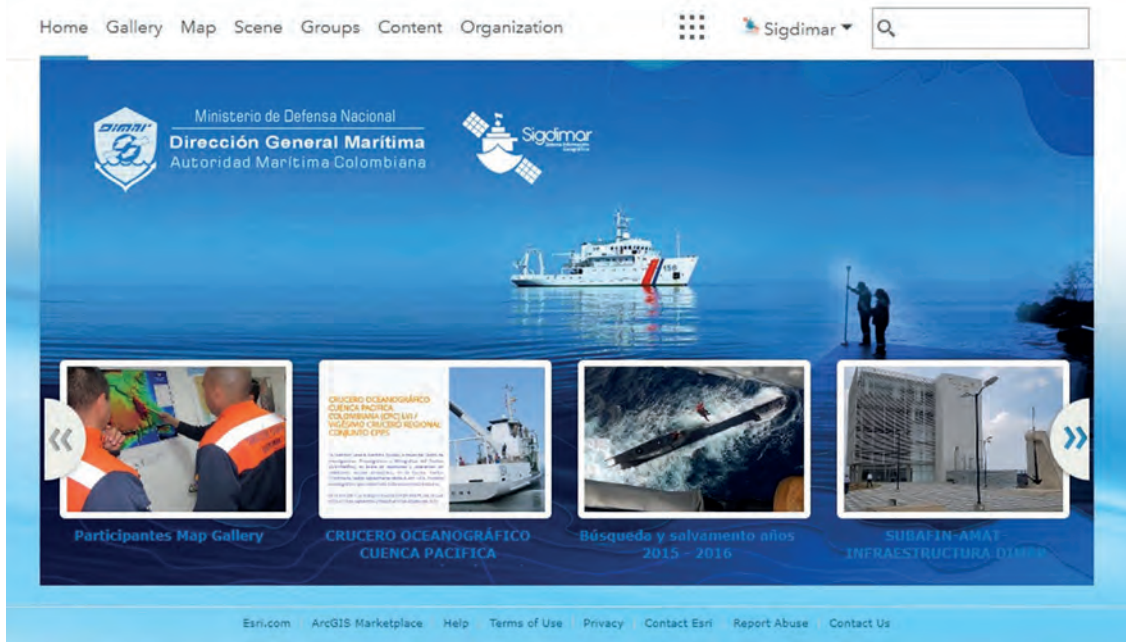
Home Gallery Map Scene Groups Content Organization

Sigdimar

DIMAR

Ministerio de Defensa Nacional
Dirección General Marítima
Autoridad Marítima Colombiana

Sigdimar

CRUCERO OCEANOGRÁFICO CUENCA PACÍFICA COLOMBIANA (CPC) LVI / VIGÉSIMO CRUCERO REGIONAL CONJUNTO ERFEN

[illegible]

Participantes Map Gallery

CRUCERO OCEANOGRÁFICO CUENCA PACIFICA

Búsqueda y salvamento años 2015 - 2016

SUBAFIN-AMAT INFRAESTRUCTURA DIMAR

Esri.com ArcGIS Marketplace Help Terms of Use Privacy Contact Esri Report Abuse Contact Us